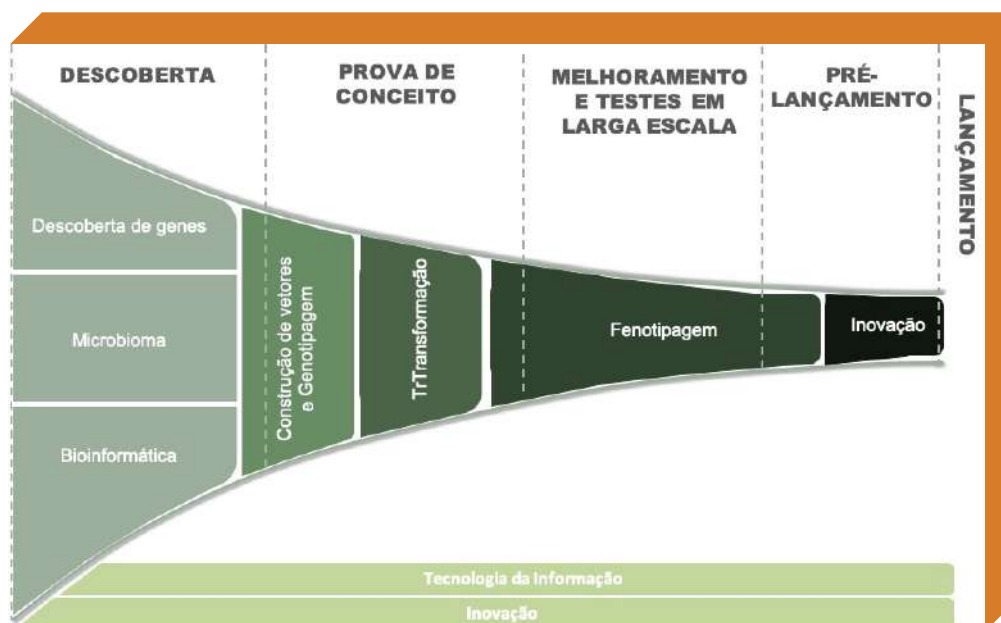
DESCOBERTA

PROVA DE CONCEITO

MELHORAMENTO E TESTES EM LARGA ESCALA

PRÉ-LANÇAMENTO

LANÇAMENTO

Descoberta de genes

Microbioma

Bioinformática

Construção de vetores e Genotipagem

TrTransformação

Fenotipagem

Inovação

Tecnologia da Informação

Inovação